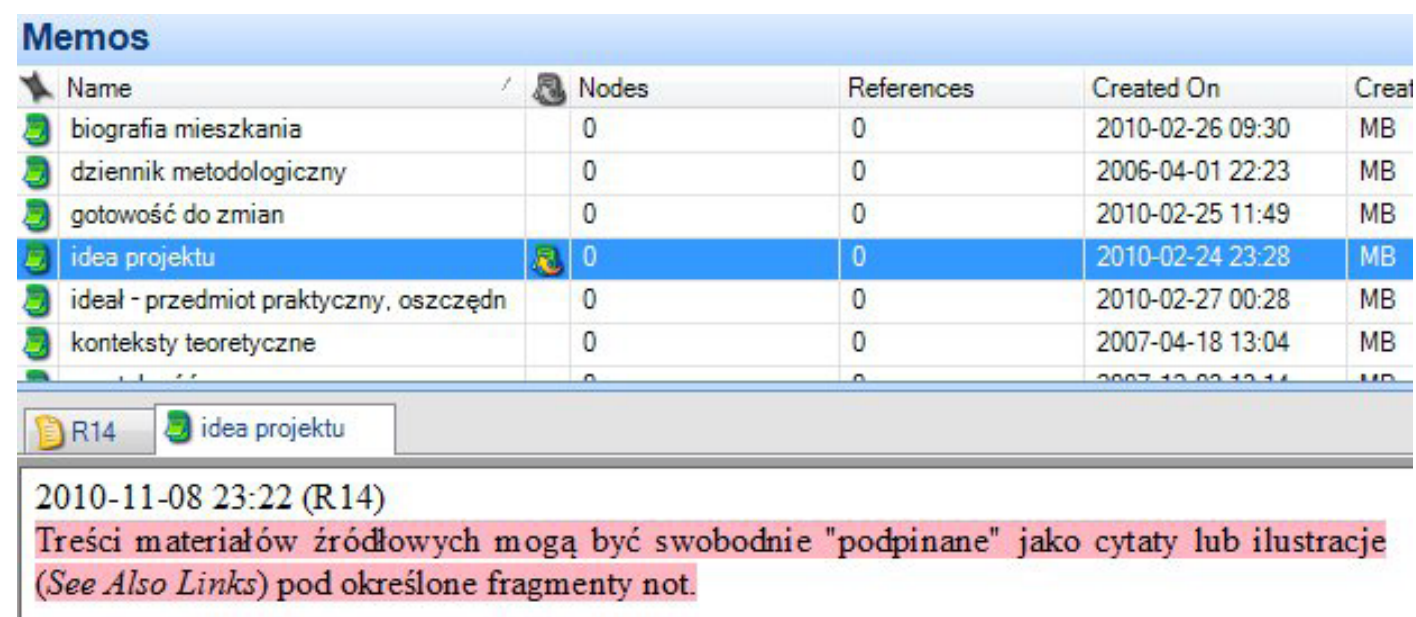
Memos

| | Name | | Nodes | References | Created On | Creat |
|---|---|---|---|---|---|---|
| | biografia mieszkania | | 0 | 0 | 2010-02-26 09:30 | MB |
| | dziennik metodologiczny | | 0 | 0 | 2006-04-01 22:23 | MB |
| | gotowość do zmian | | 0 | 0 | 2010-02-25 11:49 | MB |
| | idea projektu | | 0 | 0 | 2010-02-24 23:28 | MB |
| | ideał - przedmiot praktyczny, oszczędn | | 0 | 0 | 2010-02-27 00:28 | MB |
| | konteksty teoretyczne | | 0 | 0 | 2007-04-18 13:04 | MB |
| | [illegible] | | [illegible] | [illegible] | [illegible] | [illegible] |

R14 idea projektu

2010-11-08 23:22 (R14)
Treści materiałów źródłowych mogą być swobodnie "podpinane" jako cytaty lub ilustracje (*See Also Links*) pod określone fragmenty not.